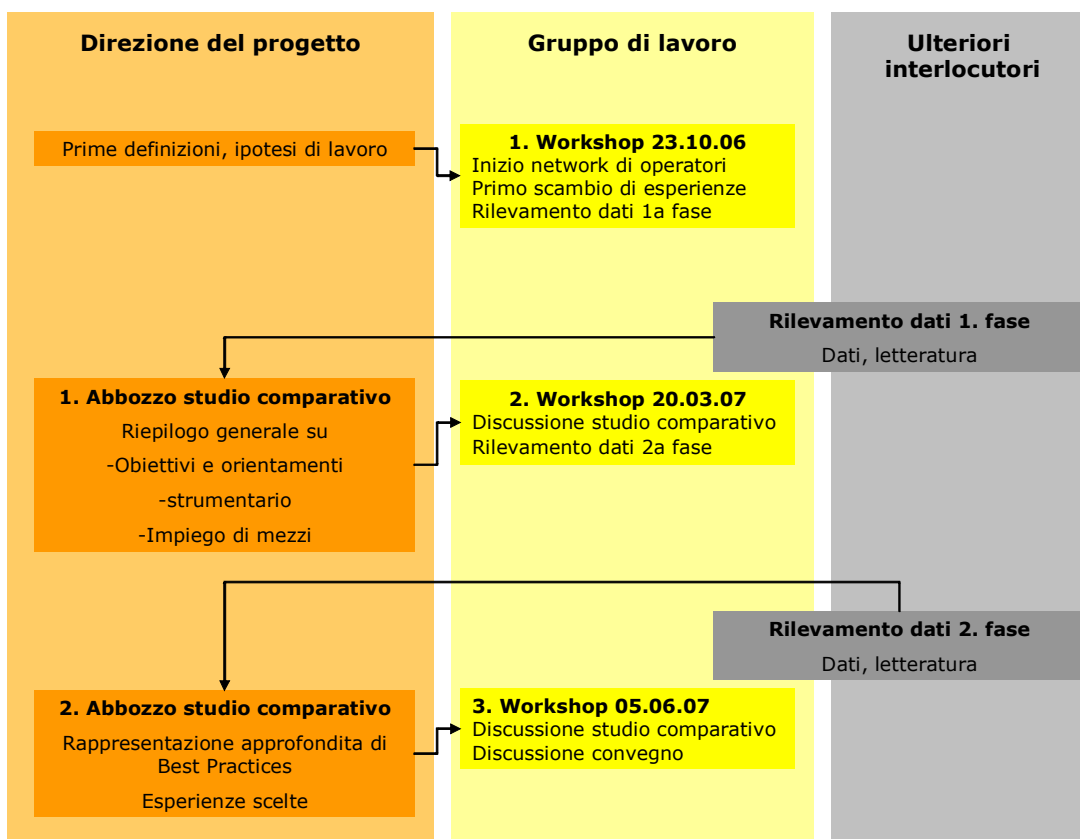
Direzione del progetto

Gruppo di lavoro

Ulteriori interlocutori

Prime definizioni, ipotesi di lavoro

1. Workshop 23.10.06
Inizio network di operatori
Primo scambio di esperienze
Rilevamento dati 1a fase

Rilevamento dati 1. fase
Dati, letteratura

1. Abbozzo studio comparativo
Riepilogo generale su
-Obiettivi e orientamenti
-strumentario
-Impiego di mezzi

2. Workshop 20.03.07
Discussione studio comparativo
Rilevamento dati 2a fase

Rilevamento dati 2. fase
Dati, letteratura

2. Abbozzo studio comparativo
Rappresentazione approfondita di Best Practices
Esperienze scelte

3. Workshop 05.06.07
Discussione studio comparativo
Discussione convegno